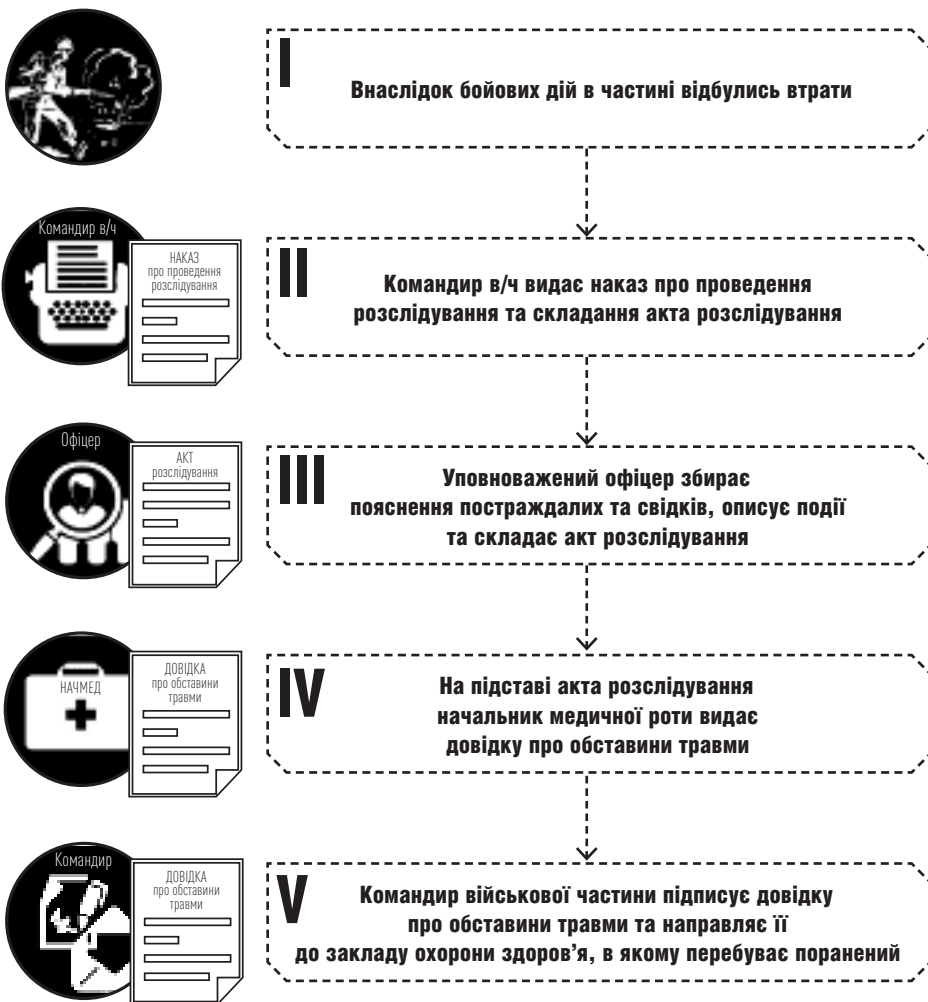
I

Внаслідок бойових дій в частині відбулись втрати

Командир в/ч

НАКАЗ
про проведення розслідування

II

Командир в/ч видає наказ про проведення розслідування та складання акта розслідування

Офіцер

АКТ
розслідування

III

Уповноважений офіцер збирає пояснення постраждалих та свідків, описує події та складає акт розслідування

НАЧМЕД

ДОВІДКА
про обставини травми

IV

На підставі акта розслідування начальник медичної роти видає довідку про обставини травми

Командир

ДОВІДКА
про обставини травми

V

Командир військової частини підписує довідку про обставини травми та направляє її до закладу охорони здоров'я, в якому перебуває поранений